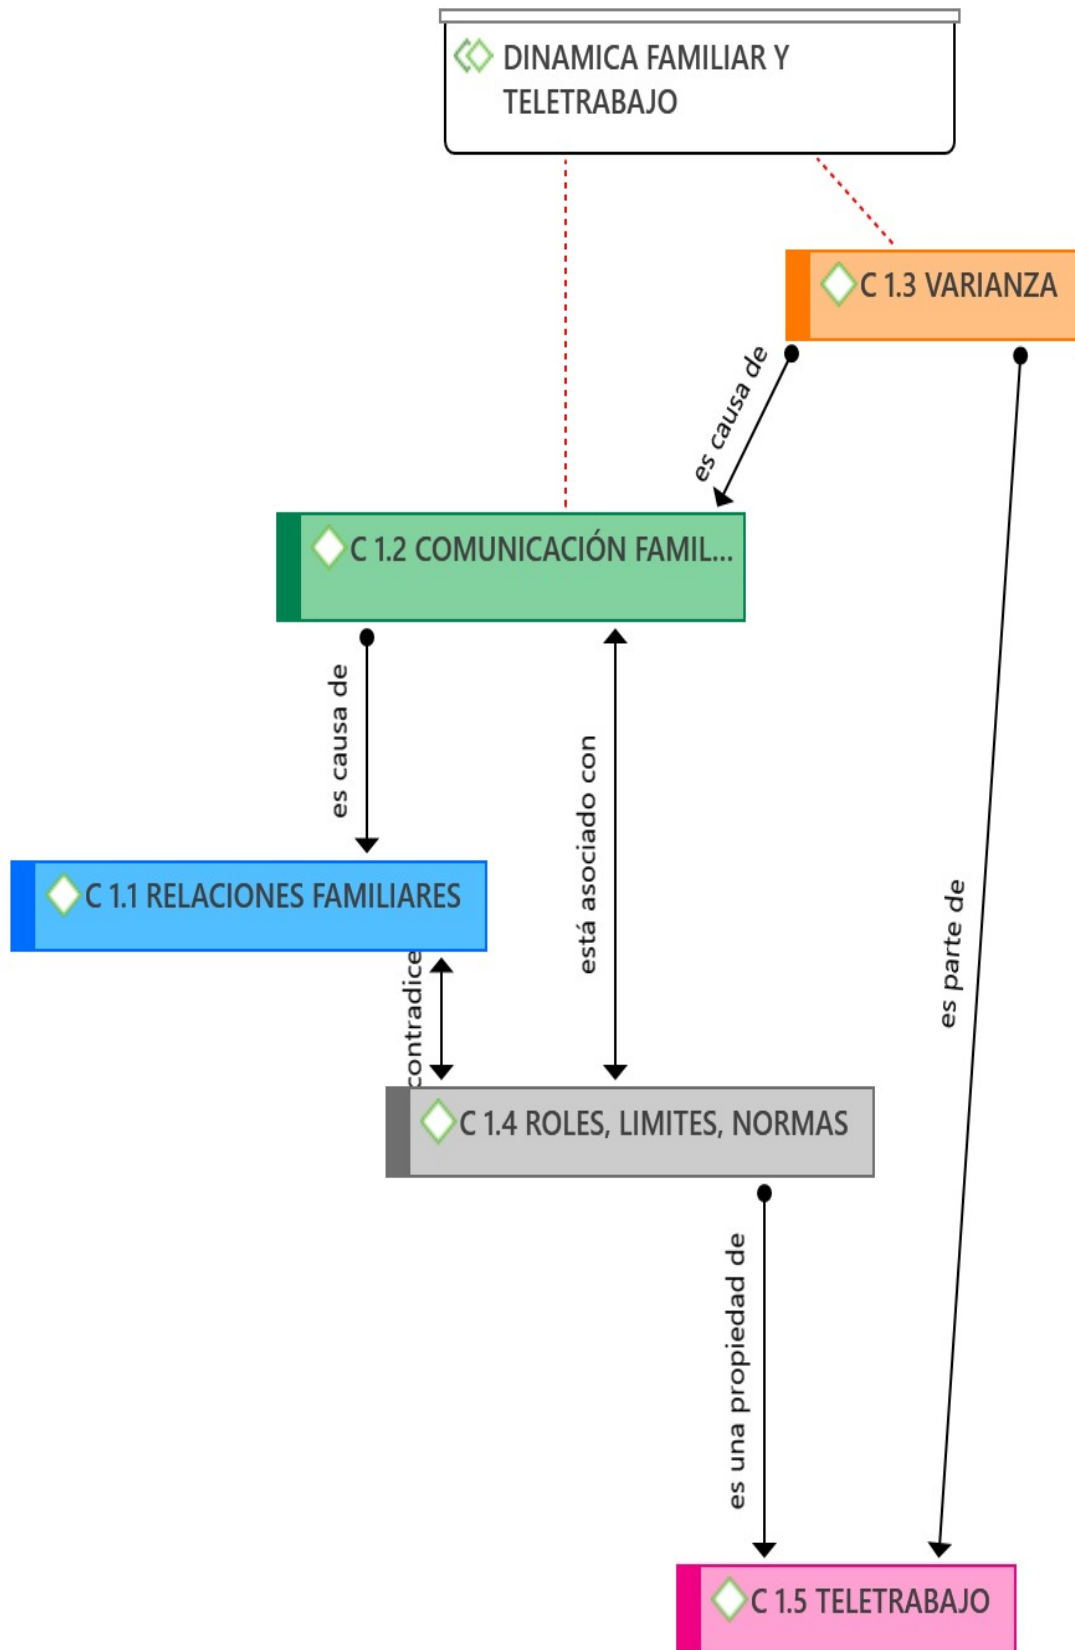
DINAMICA FAMILIAR Y TELETRABAJO

C 1.3 VARIANZA

es causa de

C 1.2 COMUNICACIÓN FAMIL...

es causa de

está asociado con

es parte de

C 1.1 RELACIONES FAMILIARES

contradice

C 1.4 ROLES, LIMITES, NORMAS

es una propiedad de

C 1.5 TELETRABAJO